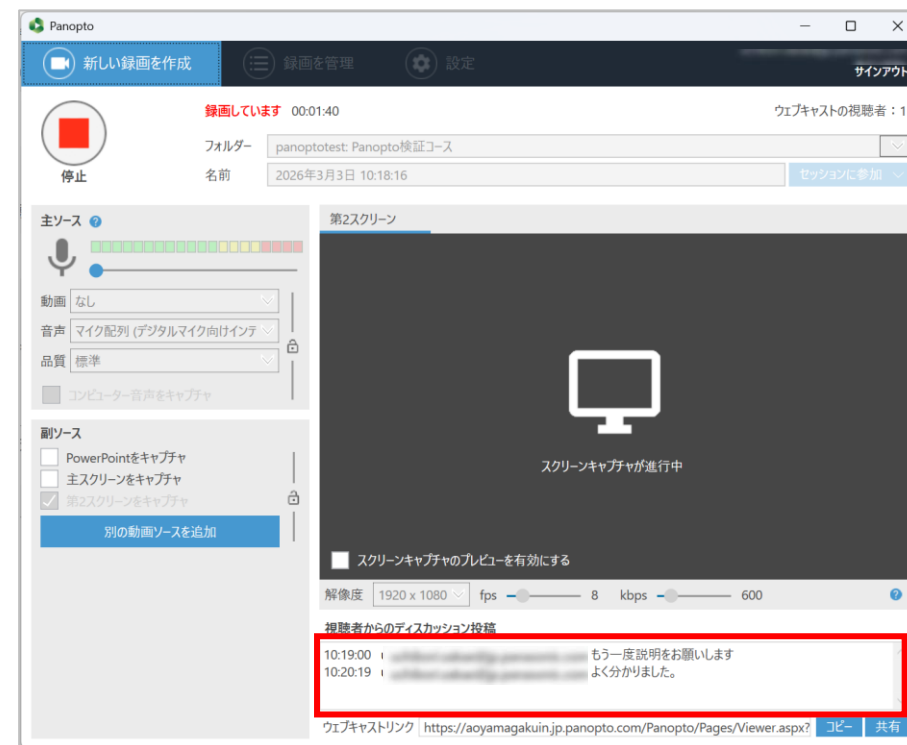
Panopto

新しい録画を作成
録画を管理
設定
サインアウト

停止
録画しています 00:01:40
ウェブキャストの視聴者：1
フォルダー panoptotest: Panopto検証コース
名前 2026年3月3日 10:18:16
セッションに参加

主ソース
動画 なし
音声 マイク配列 (デジタルマイク向けインテ
品質 標準
コンピューター音声をキャプチャ

副ソース
PowerPointをキャプチャ
主スクリーンをキャプチャ
第2スクリーンをキャプチャ
別の動画ソースを追加

第2スクリーン
スクリーンキャプチャが進行中
スクリーンキャプチャのプレビューを有効にする

解像度 1920 x 1080 fps 8 kbps 600

視聴者からのディスカッション投稿
10:19:00 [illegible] もう一度説明をお願いします
10:20:19 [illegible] よく分かりました。

ウェブキャストリンク https://aoyamagakuin.jp.panopto.com/Panopto/Pages/Viewer.aspx? コピー 共有